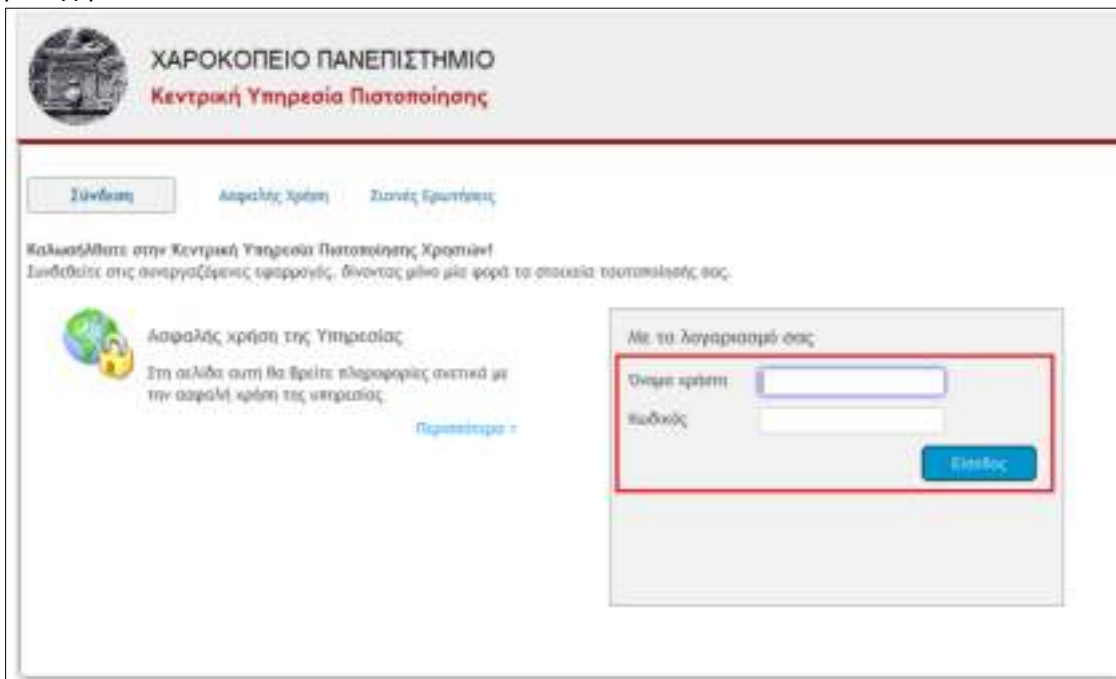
ΧΑΡΟΚΟΠΕΙΟ ΠΑΝΕΠΙΣΤΗΜΙΟ
Κεντρική Υπηρεσία Πιστοποίησης

Σύνδεση
Ασφαλής Χρήση
Συχνές Ερωτήσεις

Καλωσήλθατε στην Κεντρική Υπηρεσία Πιστοποίησης Χρηστών!
Συνδεθείτε στις συνεργαζόμενες εφαρμογές, δίνοντας μόνο μία φορά τα στοιχεία ταυτοποίησής σας.

Ασφαλής χρήση της Υπηρεσίας
Στη σελίδα αυτή θα βρείτε πληροφορίες σχετικά με την ασφαλή χρήση της υπηρεσίας.
Περισσότερα »

Με το λογαριασμό σας
Όνομα χρήστη
Κωδικός
Είσοδος